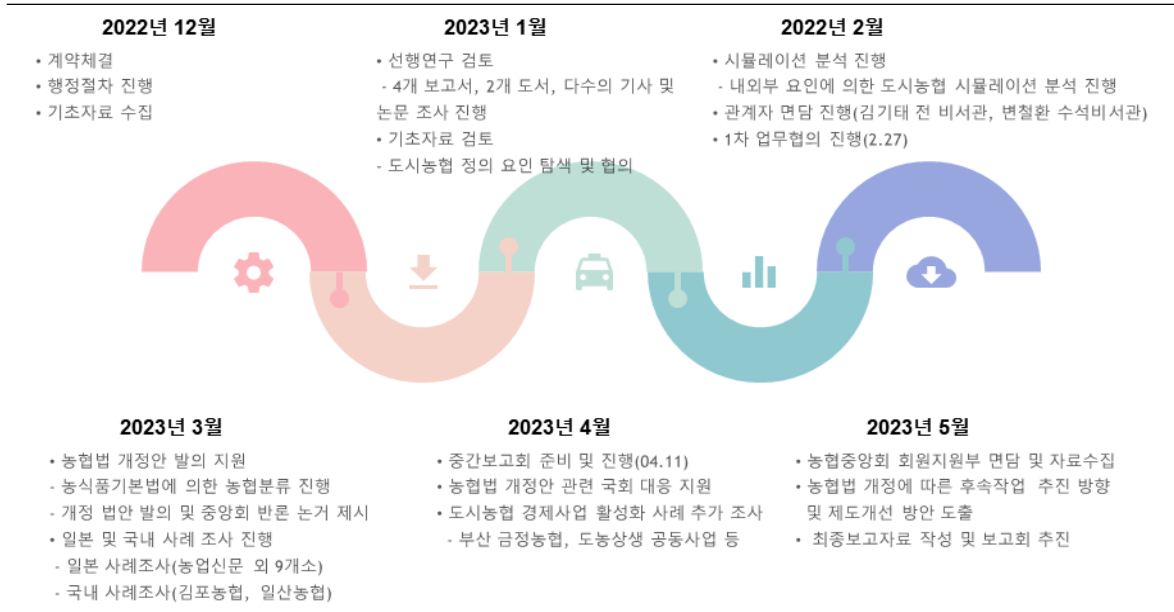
2022년 12월

• 계약체결
• 행정절차 진행
• 기초자료 수집

2023년 1월

• 선행연구 검토
- 4개 보고서, 2개 도서, 다수의 기사 및 논문 조사 진행
• 기초자료 검토
- 도시농협 정의 요인 탐색 및 협의

2022년 2월

• 시뮬레이션 분석 진행
- 내외부 요인에 의한 도시농협 시뮬레이션 분석 진행
• 관계자 면담 진행(김기태 전 비서관, 변철환 수석비서관)
• 1차 업무협의 진행(2.27)

2023년 3월

• 농협법 개정안 발의 지원
- 농식품기본법에 의한 농협분류 진행
- 개정 법안 발의 및 중앙회 반론 논거 제시
• 일본 및 국내 사례 조사 진행
- 일본 사례조사(농업신문 외 9개소)
- 국내 사례조사(김포농협, 일산농협)

2023년 4월

• 중간보고회 준비 및 진행(04.11)
• 농협법 개정안 관련 국회 대응 지원
• 도시농협 경제사업 활성화 사례 추가 조사
- 부산 금정농협, 도농상생 공동사업 등

2023년 5월

• 농협중앙회 회원지원부 면담 및 자료수집
• 농협법 개정에 따른 후속작업 추진 방향 및 제도개선 방안 도출
• 최종보고자료 작성 및 보고회 추진